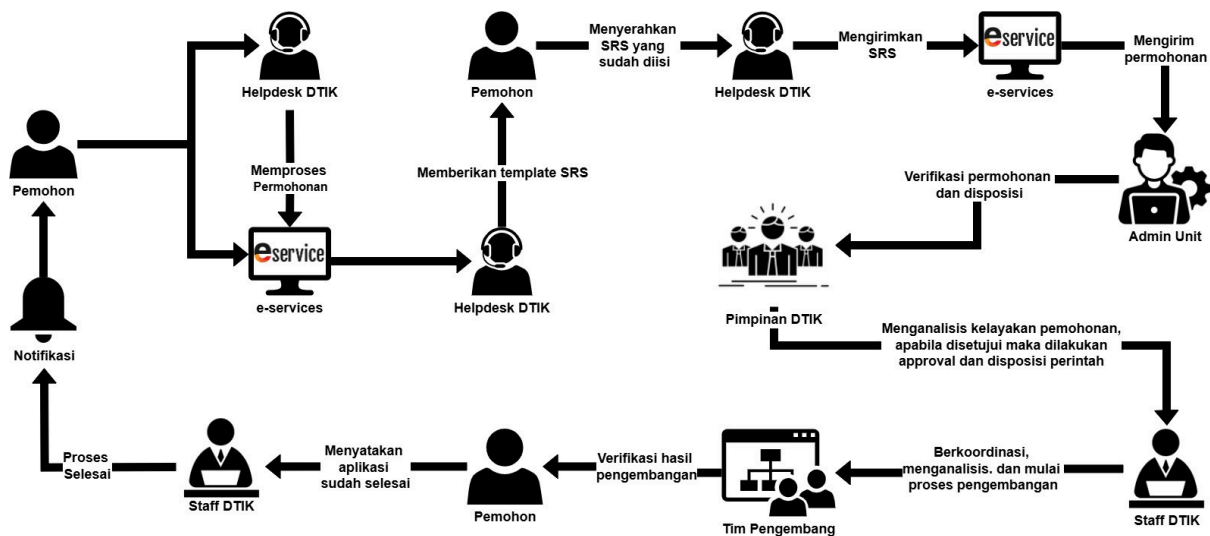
Pemohon

Helpdesk DTIK

Memproses Permohonan

eservice

e-services

Helpdesk DTIK

Memberikan template SRS

Pemohon

Menyerahkan SRS yang sudah diisi

Helpdesk DTIK

Mengirimkan SRS

eservice

e-services

Mengirim permohonan

Admin Unit

Verifikasi permohonan dan disposisi

Pimpinan DTIK

Menganalisis kelayakan pemohonan, apabila disetujui maka dilakukan approval dan disposisi perintah

Staff DTIK

Berkoordinasi, menganalisis. dan mulai proses pengembangan

Tim Pengembang

Verifikasi hasil pengembangan

Pemohon

Menyatakan aplikasi sudah selesai

Staff DTIK

Proses Selesai

Notifikasi